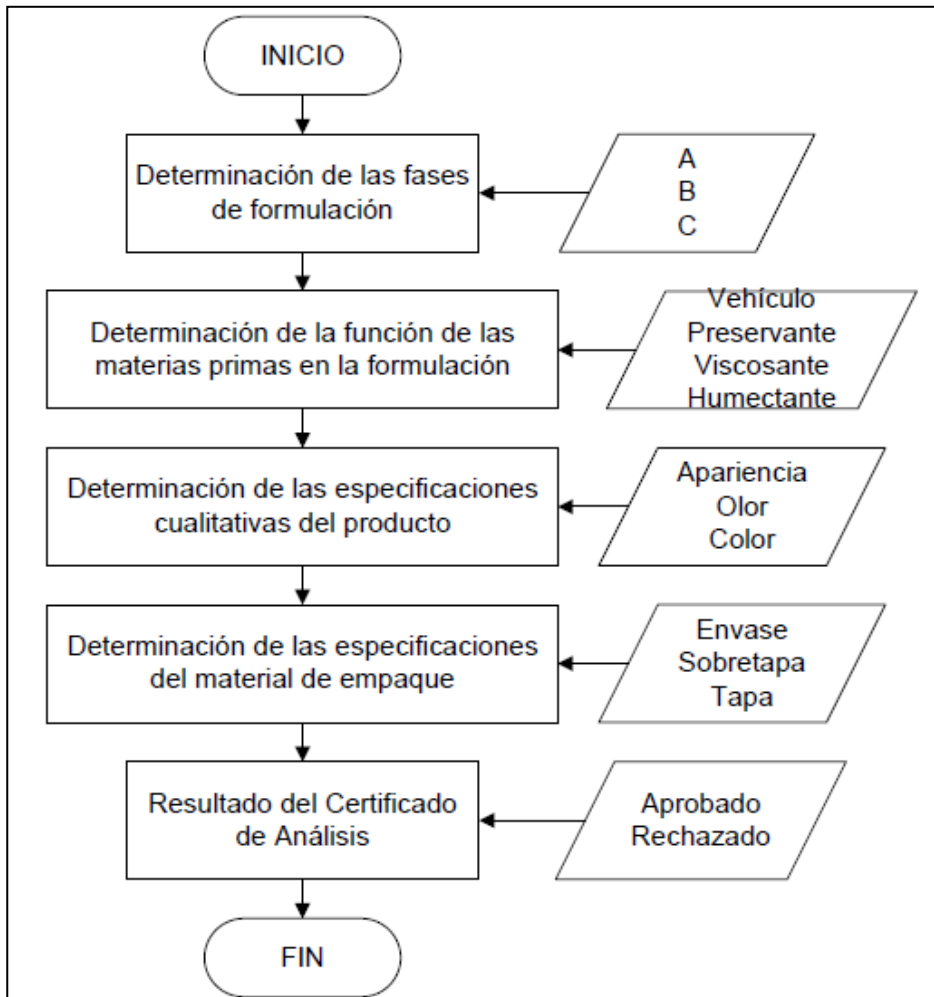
INICIO

Determinación de las fases de formulación

A
B
C

Determinación de la función de las materias primas en la formulación

Vehículo
Preservante
Viscosante
Humectante

Determinación de las especificaciones cualitativas del producto

Apariencia
Olor
Color

Determinación de las especificaciones del material de empaque

Envase
Sobretapa
Tapa

Resultado del Certificado de Análisis

Aprobado
Rechazado

FIN